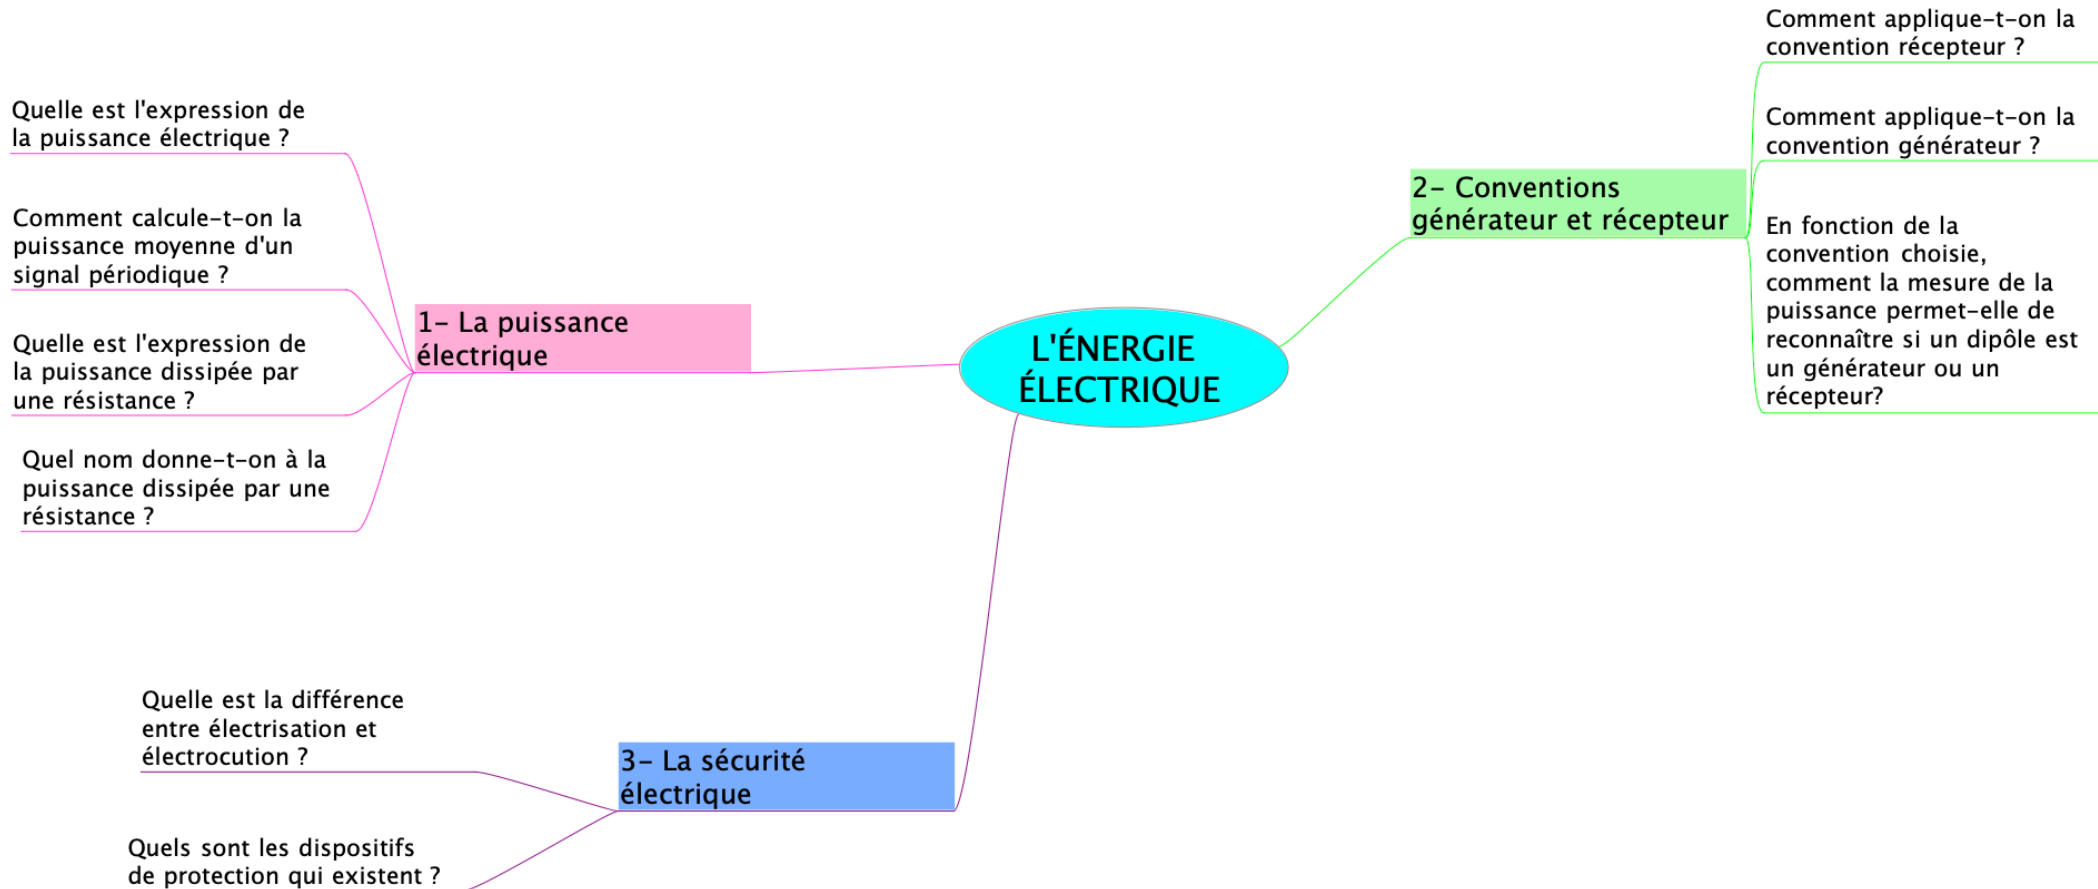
L'ÉNERGIE ÉLECTRIQUE

1- La puissance électrique

Quelle est l'expression de la puissance électrique ?

Comment calcule-t-on la puissance moyenne d'un signal périodique ?

Quelle est l'expression de la puissance dissipée par une résistance ?

Quel nom donne-t-on à la puissance dissipée par une résistance ?

2- Conventions générateur et récepteur

Comment applique-t-on la convention récepteur ?

Comment applique-t-on la convention générateur ?

En fonction de la convention choisie, comment la mesure de la puissance permet-elle de reconnaître si un dipôle est un générateur ou un récepteur?

3- La sécurité électrique

Quelle est la différence entre électrisation et électrocution ?

Quels sont les dispositifs de protection qui existent ?